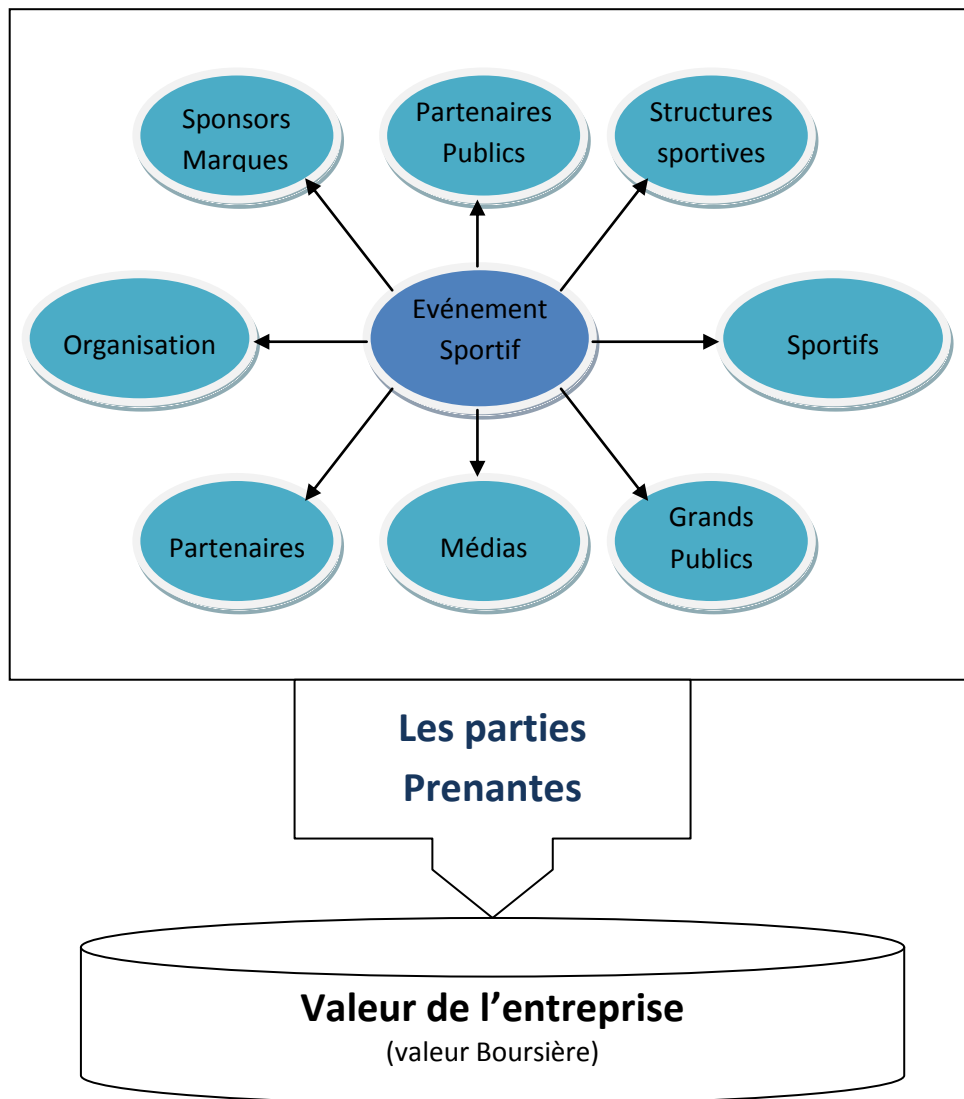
Sponsors Marques

Partenaires Publics

Structures sportives

Organisation

Evénement Sportif

Sportifs

Partenaires

Médias

Grands Publics

Les parties Prenantes

Valeur de l’entreprise
(valeur Boursière)